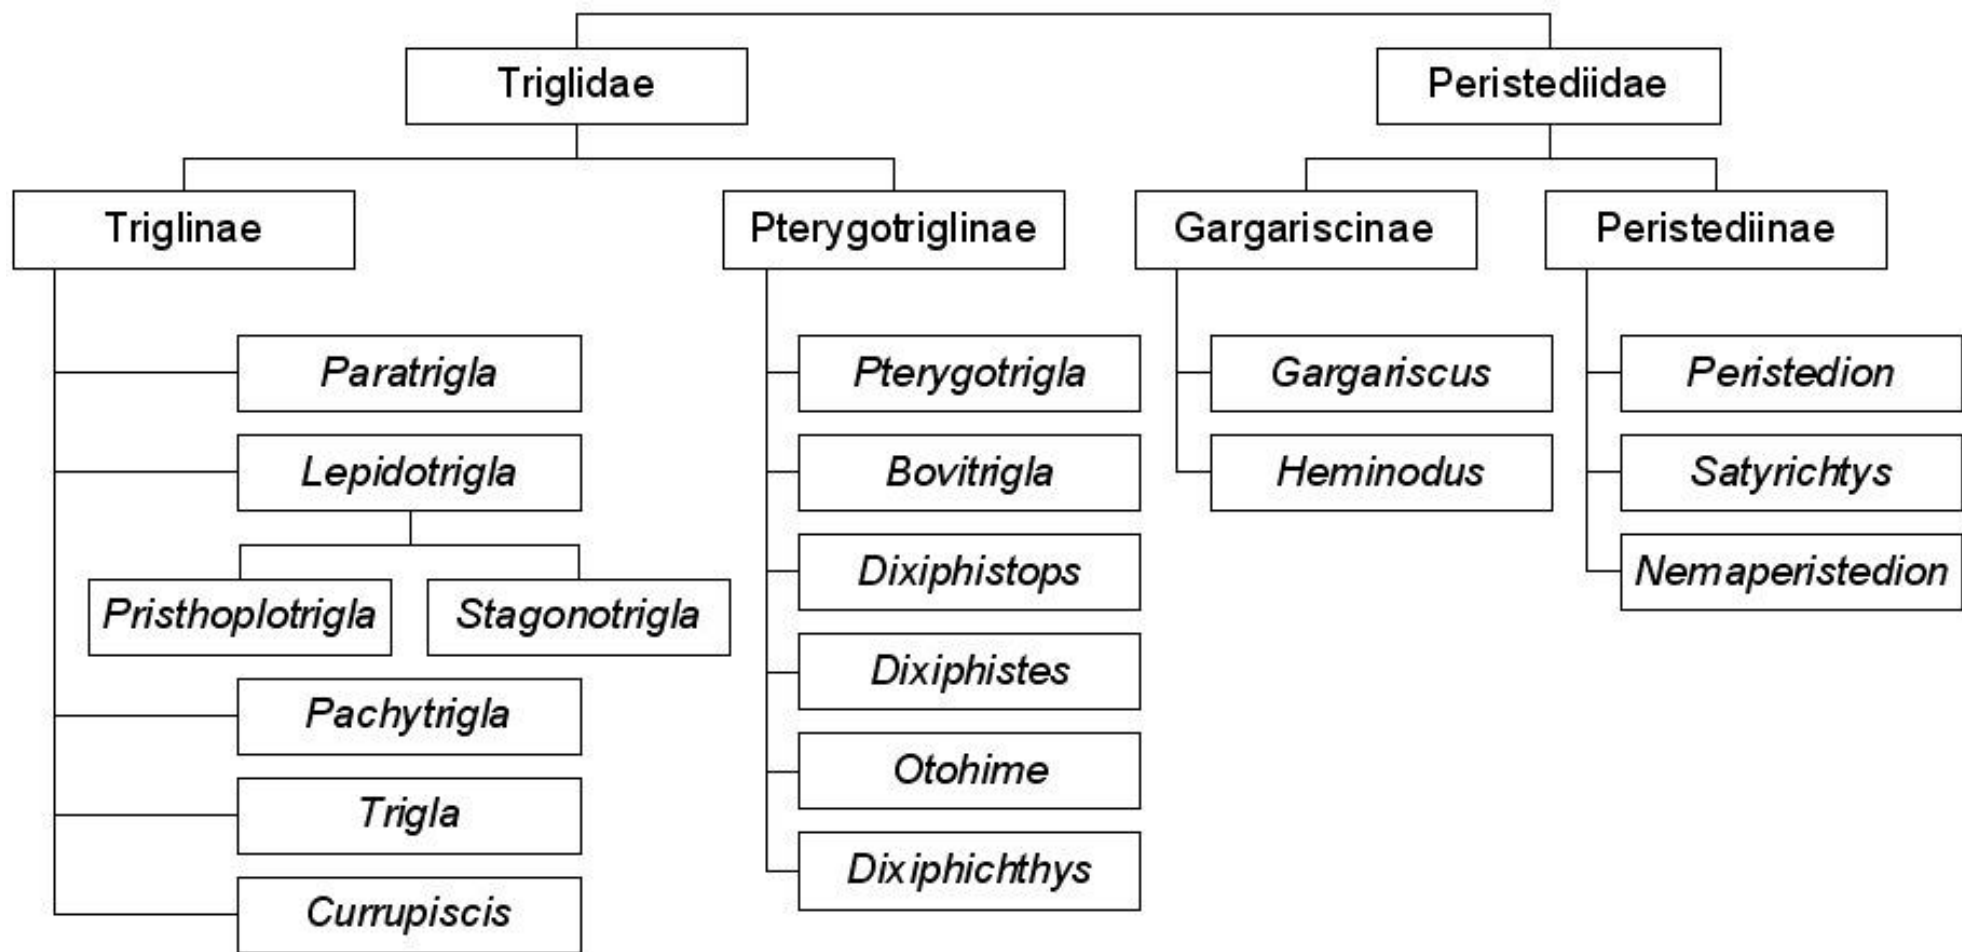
Triglidae
Peristediidae
Triglinae
Pterygotriglinae
Gargariscinae
Peristediinae
Paratrigla
Lepidotrigla
Pristhoplotrigla
Stagonotrigla
Pachytrigla
Trigla
Currupiscis
Pterygotrigla
Bovitrigla
Dixiphistops
Dixiphistes
Otohime
Dixiphichthys
Gargariscus
Heminodus
Peristedion
Satyrichtys
Nemaperistedion